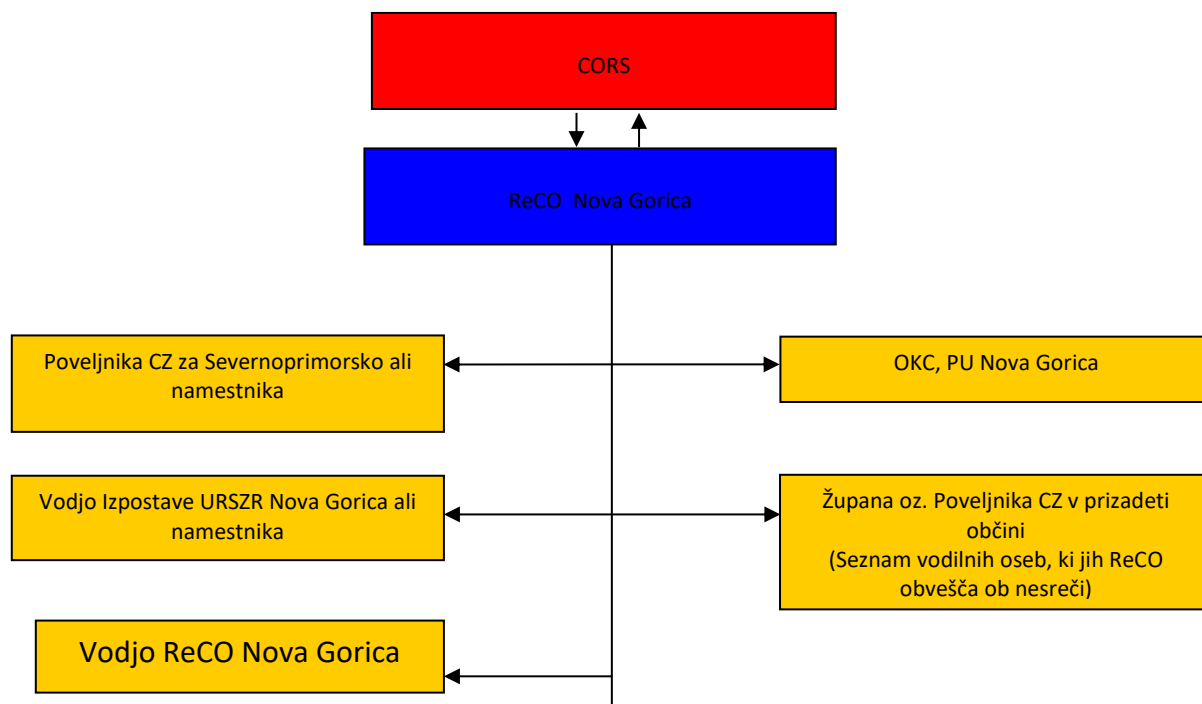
CORS

ReCO Nova Gorica

Poveljnika CZ za Severnoprimorsko ali namestnika

OKC, PU Nova Gorica

Vodjo Izpostave URSZR Nova Gorica ali namestnika

Župana oz. Poveljnika CZ v prizadeti občini
(Seznam vodilnih oseb, ki jih ReCO obvešča ob nesreči)

Vodjo ReCO Nova Gorica